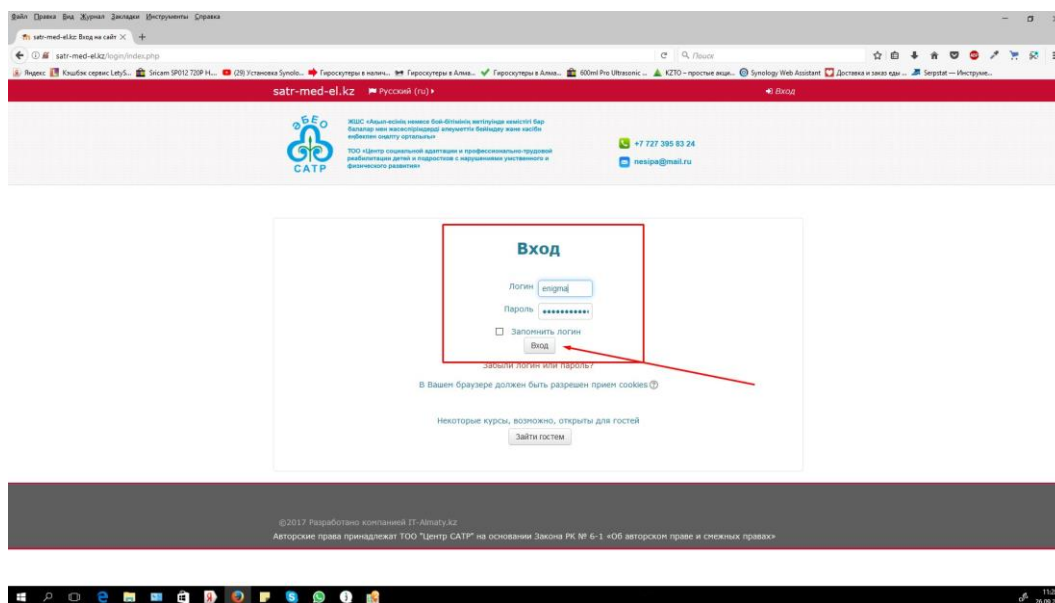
Файл Правка Вид Журнал Закладки Инструменты Справка

satr-med-el.kz: Вход на сайт ×

satr-med-el.kz/login/index.php

Поиск

Яндекс Кэшбэк сервис LetyS... Sricam SP012 720P H... (29) Установка Synolo... Гироскутеры в налич... Гироскутеры в Алма... Гироскутеры в Алма... 600ml Pro Ultrasonic ... KZTO – простые акци... Synology Web Assistant Доставка и заказ еды ... Serpstat — Инструме...

satr-med-el.kz Русский (ru)

Вход

ЖШС «Ақыл-есінің немесе дене бітімінің кемістігі бар балалар мен жасөспірімдерді әлеуметтік бейімдеу және кәсіби еңбекпен оңалту орталығы»

ТОО «Центр социальной адаптации и профессионально-трудовой реабилитации детей и подростков с нарушениями умственного и физического развития»

САТР

+7 727 395 83 24

nesipa@mail.ru

Вход

Логин enigma

Пароль ••••••••••••

Запомнить логин

Вход

Забыли логин или пароль?

В Вашем браузере должен быть разрешен прием cookies

Некоторые курсы, возможно, открыты для гостей

Зайти гостем

©2017 Разработано компанией IT-Almaty.kz

Авторские права принадлежат ТОО "Центр САТР" на основании Закона РК № 6-1 «Об авторском праве и смежных правах»